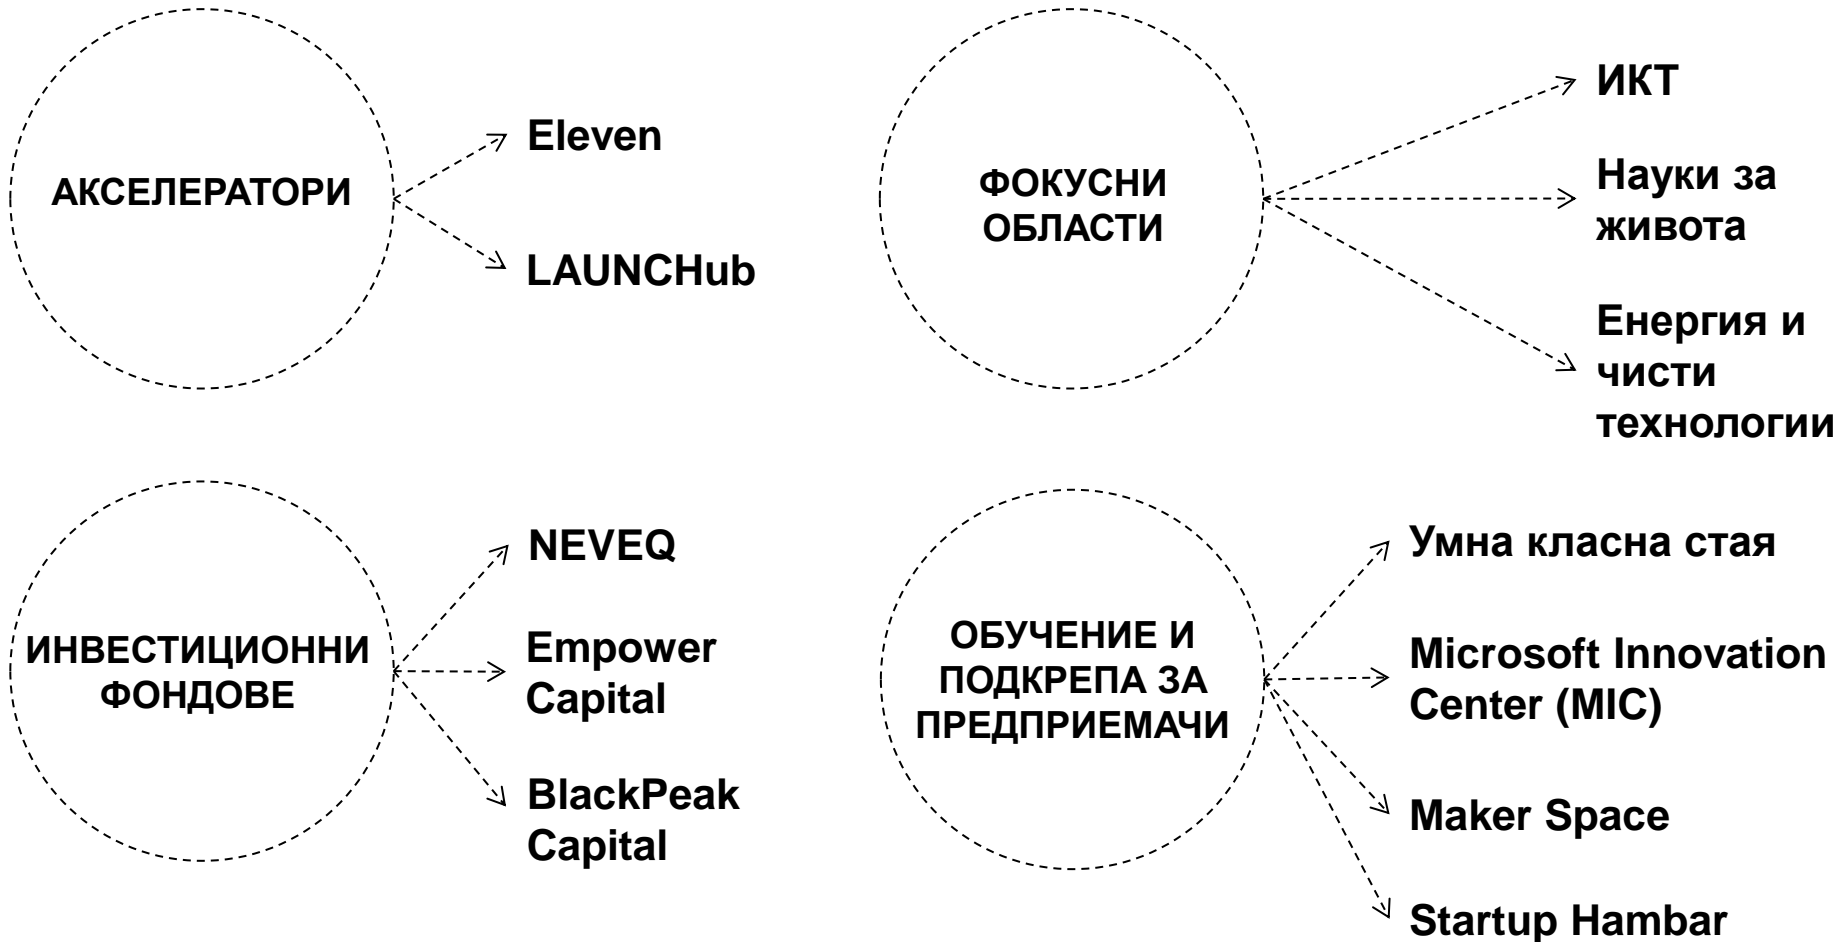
АКСЕЛЕРАТОРИ

Eleven

LAUNCHub

ФОКУСНИ ОБЛАСТИ

ИКТ

Науки за живота

Енергия и чисти технологии

ИНВЕСТИЦИОННИ ФОНДОВЕ

NEVEQ

Empower Capital

BlackPeak Capital

ОБУЧЕНИЕ И ПОДКРЕПА ЗА ПРЕДПРИЕМАЧИ

Умна класна стая

Microsoft Innovation Center (MIC)

Maker Space

Startup Hambar